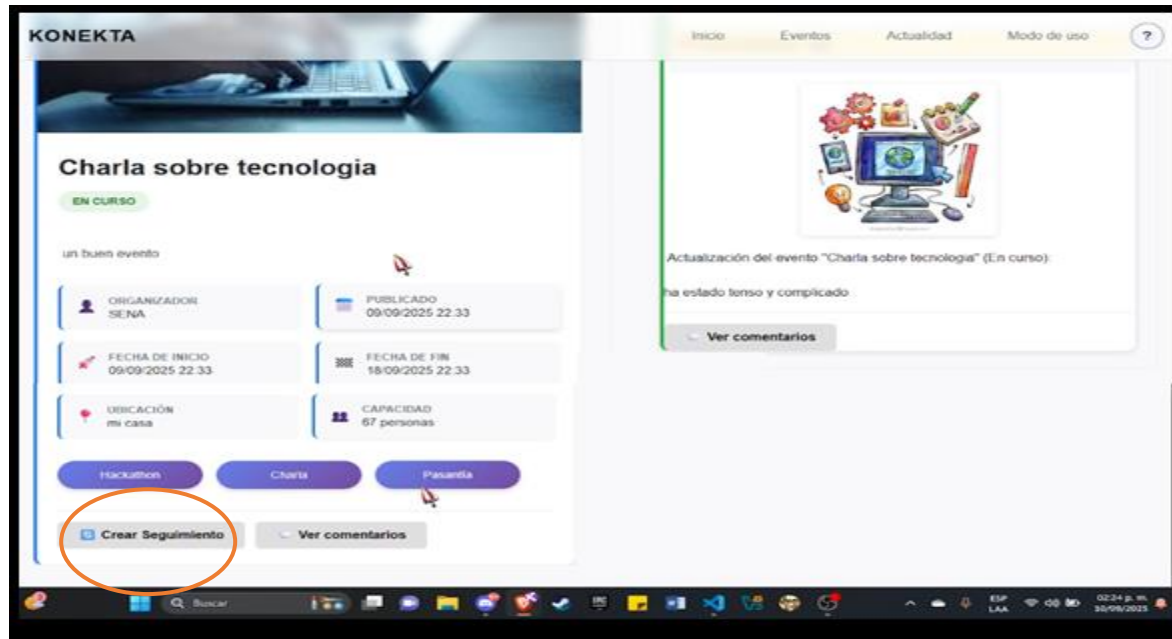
KONEKTA

Inicio Eventos Actualidad Modo de uso ?

Charla sobre tecnologia

EN CURSO

un buen evento

ORGANIZADOR
SENA

PUBLICADO
09/09/2025 22:33

FECHA DE INICIO
09/09/2025 22:33

FECHA DE FIN
18/09/2025 22:33

UBICACIÓN
mi casa

CAPACIDAD
67 personas

Hackathon Charla Pasantia

Crear Seguimiento Ver comentarios

Actualización del evento "Charla sobre tecnologia" (En curso):

ha estado tenso y complicado

Ver comentarios

Buscar

ESP LAA

02:24 p. m. 10/09/2025